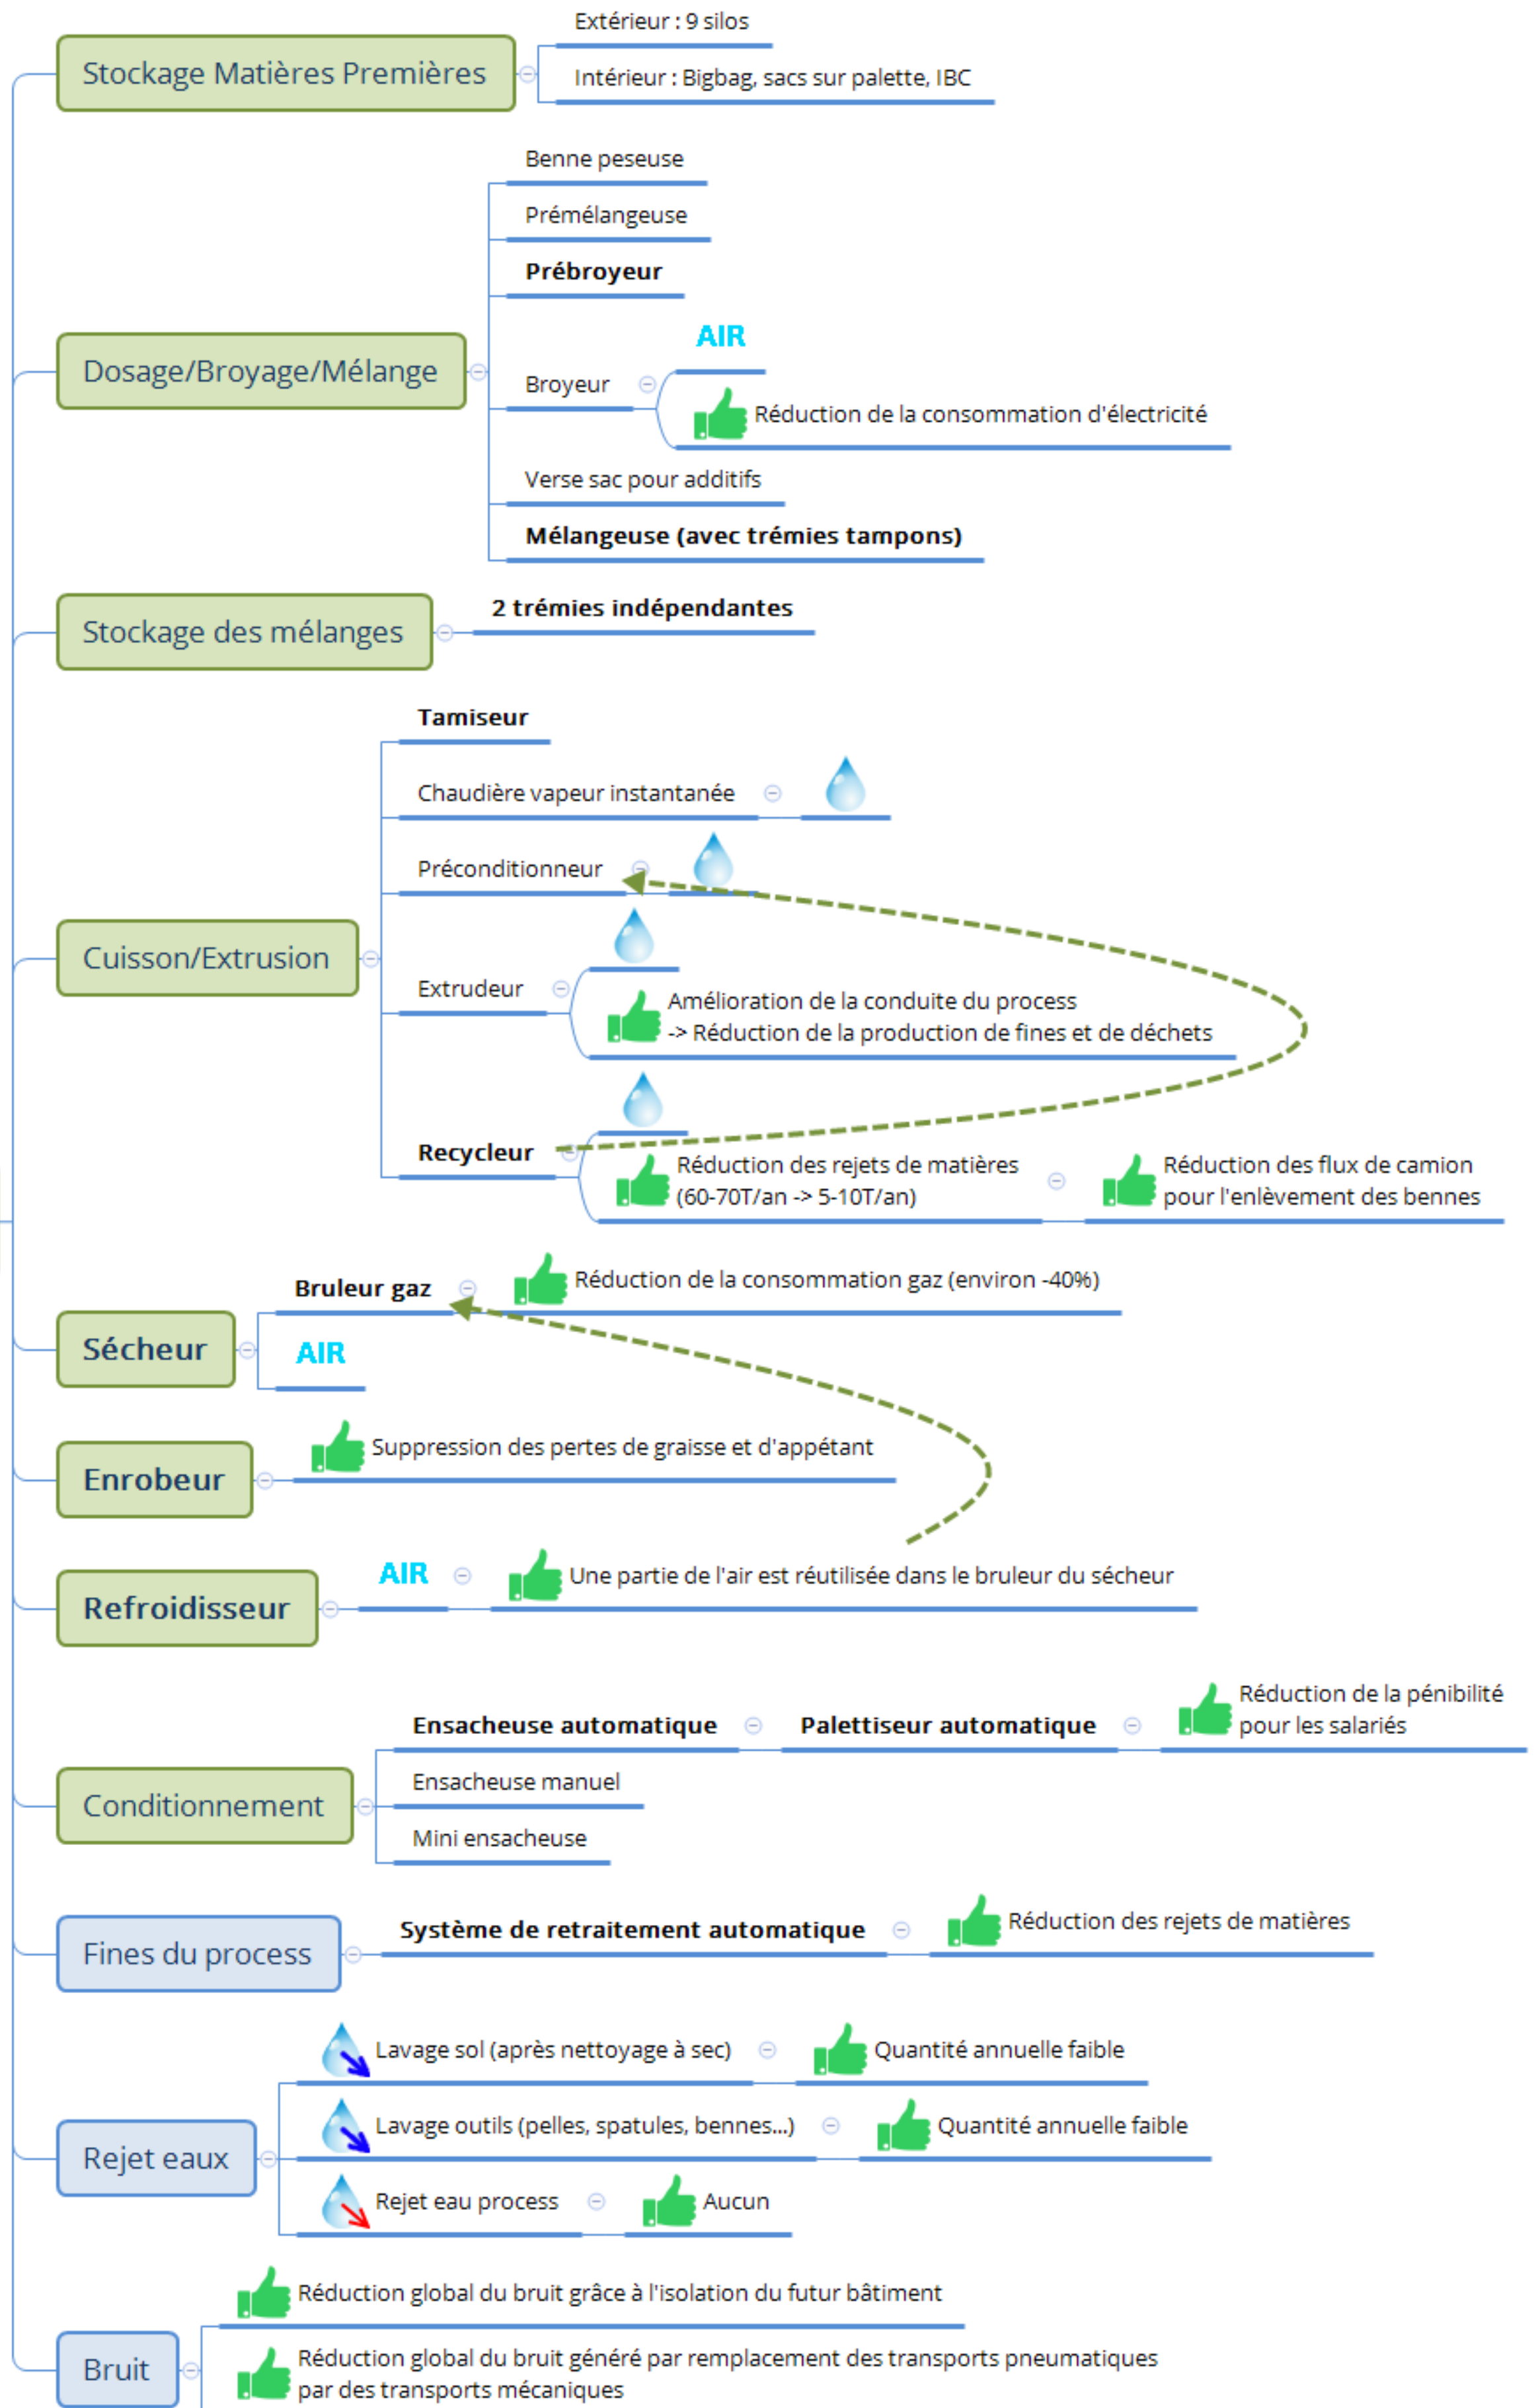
Stockage Matières Premières

Extérieur : 9 silos

Intérieur : Bigbag, sacs sur palette, IBC

Dosage/Broyage/Mélange

Benne peseuse

Prémélangeuse

Prébroyeur

Broyeur

AIR

Réduction de la consommation d'électricité

Verse sac pour additifs

Mélangeuse (avec trémies tampons)

Stockage des mélanges

2 trémies indépendantes

Cuisson/Extrusion

Tamiseur

Chaudière vapeur instantanée

Préconditionneur

Extrudeur

Amélioration de la conduite du process
-> Réduction de la production de fines et de déchets

Recycleur

Réduction des rejets de matières (60-70T/an -> 5-10T/an)

Réduction des flux de camion pour l'enlèvement des bennes

Sécheur

Bruleur gaz

Réduction de la consommation gaz (environ -40%)

AIR

Enrobeur

Suppression des pertes de graisse et d'appétant

Refroidisseur

AIR

Une partie de l'air est réutilisée dans le bruleur du sécheur

Conditionnement

Ensacheuse automatique

Palettiseur automatique

Réduction de la pénibilité pour les salariés

Ensacheuse manuel

Mini ensacheuse

Fines du process

Système de retraitement automatique

Réduction des rejets de matières

Rejet eaux

Lavage sol (après nettoyage à sec)

Quantité annuelle faible

Lavage outils (pelles, spatules, bennes...)

Quantité annuelle faible

Rejet eau process

Aucun

Bruit

Réduction global du bruit grâce à l'isolation du futur bâtiment

Réduction global du bruit généré par remplacement des transports pneumatiques par des transports mécaniques